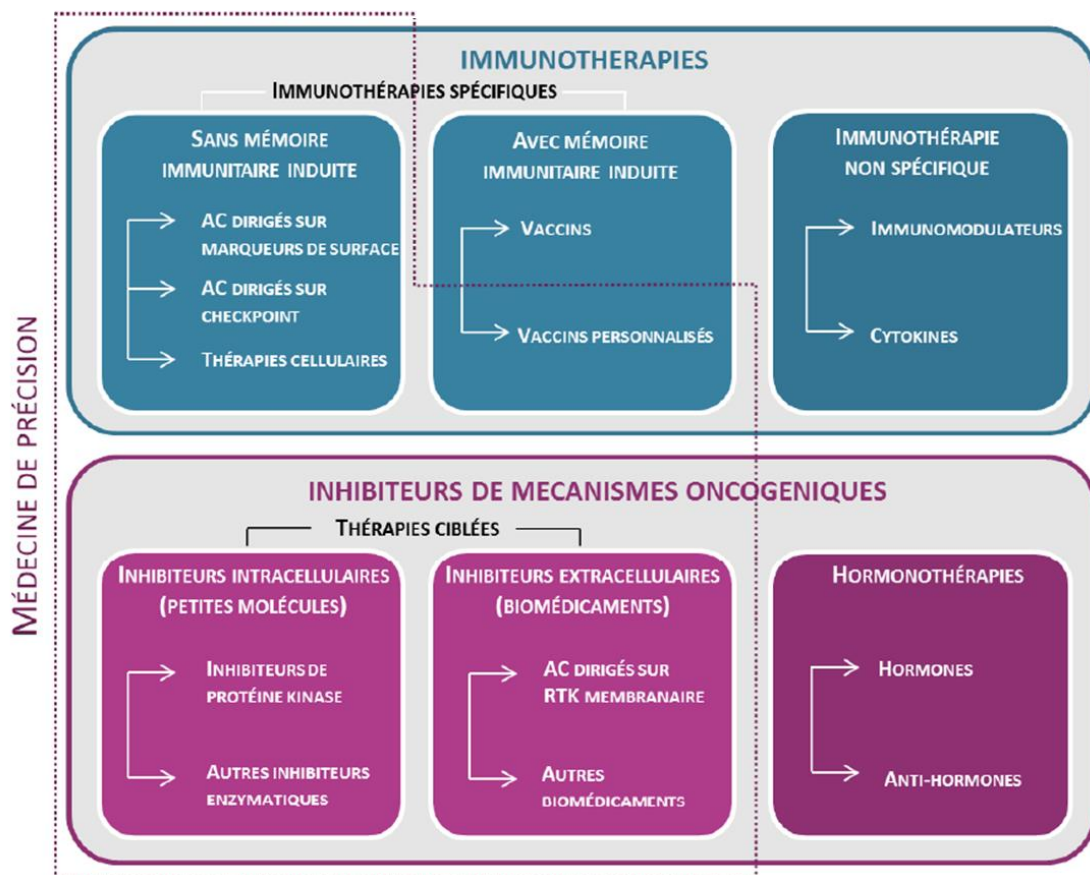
MÉDECINE DE PRÉCISION

IMMUNOTHERAPIES

IMMUNOTHÉRAPIES SPÉCIFIQUES

SANS MÉMOIRE IMMUNITAIRE INDUITE

AC DIRIGÉS SUR MARQUEURS DE SURFACE

AC DIRIGÉS SUR CHECKPOINT

THÉRAPIES CELLULAIRES

AVEC MÉMOIRE IMMUNITAIRE INDUITE

VACCINS

VACCINS PERSONNALISÉS

IMMUNOTHÉRAPIE NON SPÉCIFIQUE

IMMUNOMODULATEURS

CYTOKINES

INHIBITEURS DE MECANISMES ONCOGENIQUES

THÉRAPIES CIBLÉES

INHIBITEURS INTRACELLULAIRES (PETITES MOLÉCULES)

INHIBITEURS DE PROTÉINE KINASE

AUTRES INHIBITEURS ENZYMATIQUES

INHIBITEURS EXTRACELLULAIRES (BIOMÉDICAMENTS)

AC DIRIGÉS SUR RTK MEMBRANAIRE

AUTRES BIOMÉDICAMENTS

HORMONOTHÉRAPIES

HORMONES

ANTI-HORMONES